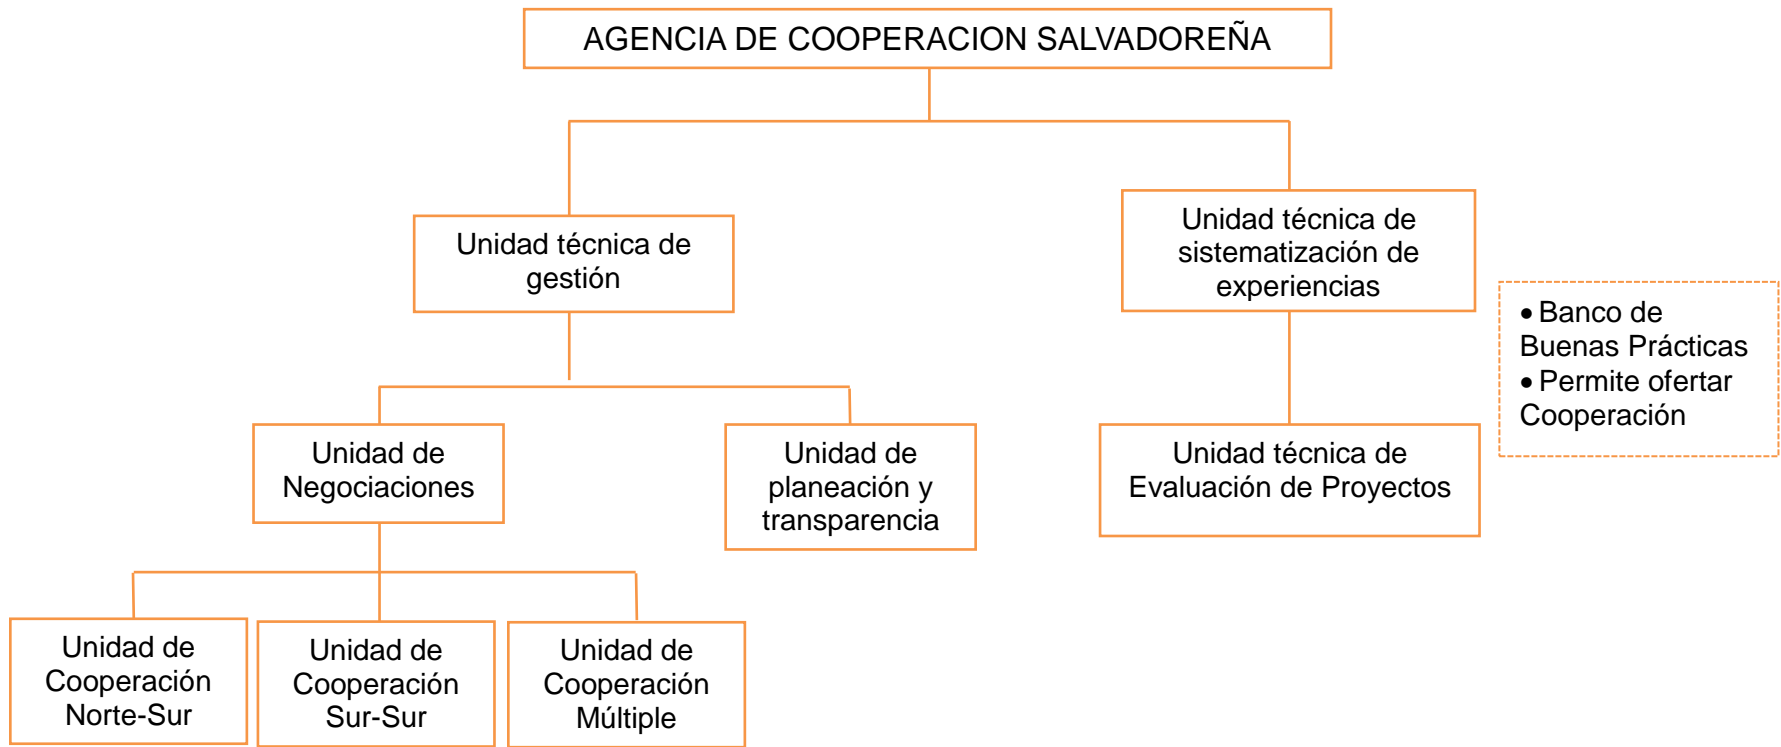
AGENCIA DE COOPERACION SALVADOREÑA

Unidad técnica de gestión

Unidad técnica de sistematización de experiencias

• Banco de Buenas Prácticas
• Permite ofertar Cooperación

Unidad de Negociaciones

Unidad de planeación y transparencia

Unidad técnica de Evaluación de Proyectos

Unidad de Cooperación Norte-Sur

Unidad de Cooperación Sur-Sur

Unidad de Cooperación Múltiple